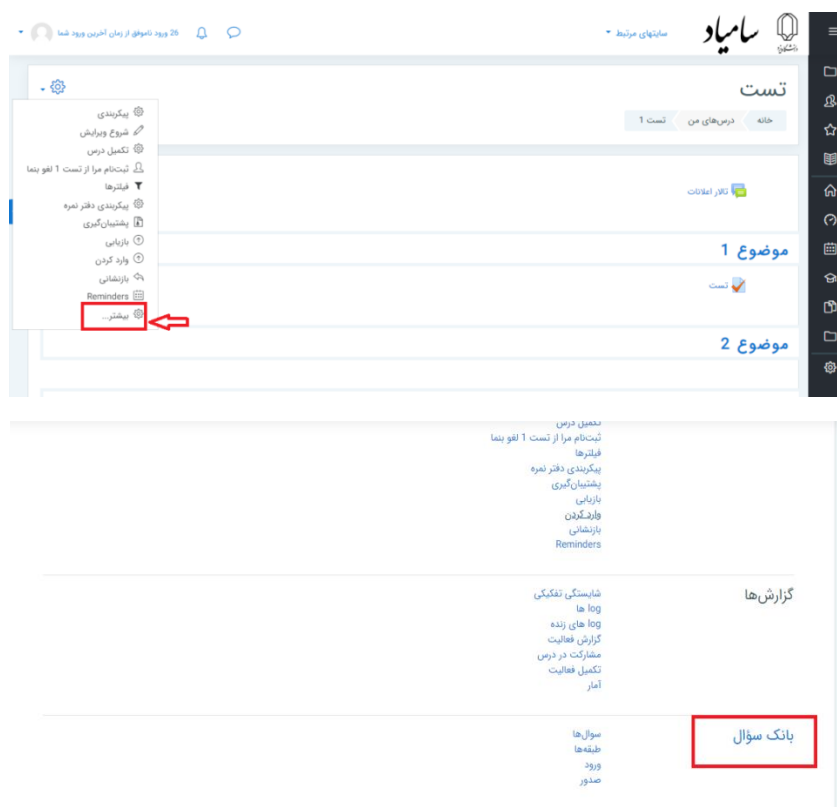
سامیاد
سایتهای مرتبط
26 ورود ناموفق از زمان آخرین ورود شما

تست
خانه
درس‌های من
تست 1

پیکربندی
شروع ویرایش
تکمیل درس
ثبت‌نام مرا از تست 1 لغو بنما
فیلترها
پیکربندی دفتر نمره
پشتیبان‌گیری
بازیابی
وارد کردن
بازنشانی
Reminders
بیشتر...

تالار اعلانات

موضوع 1
تست

موضوع 2

تکمیل درس
ثبت‌نام مرا از تست 1 لغو بنما
فیلترها
پیکربندی دفتر نمره
پشتیبان‌گیری
بازیابی
وارد کردن
بازنشانی
Reminders

گزارش‌ها
شایستگی تفکیکی
log ها
log های زنده
گزارش فعالیت
مشارکت در درس
تکمیل فعالیت
آمار

بانک سؤال
سوال‌ها
طبقه‌ها
ورود
صدور